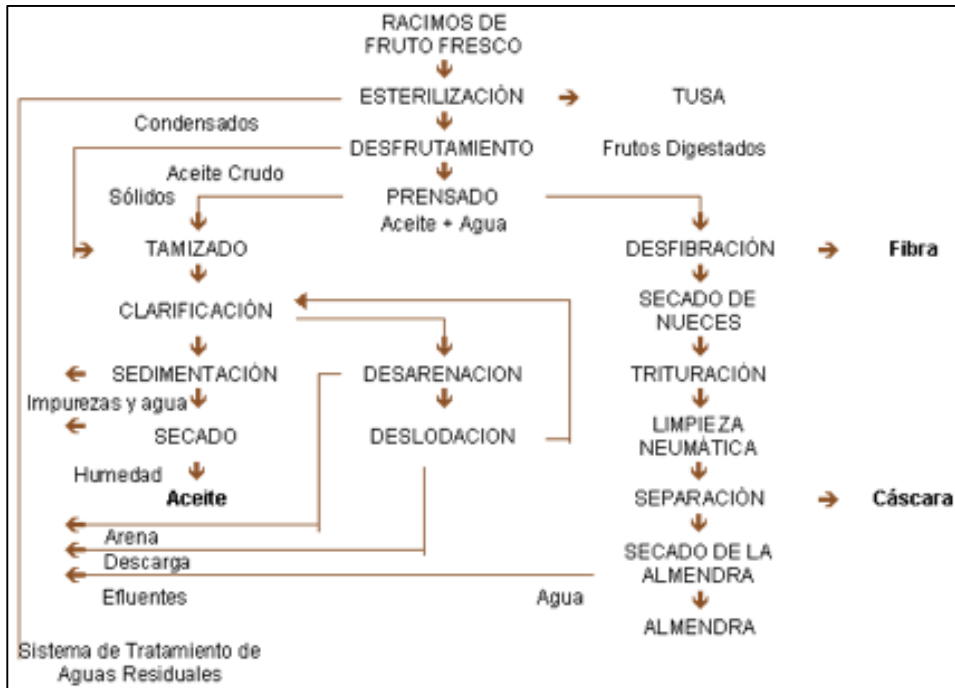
RACIMOS DE FRUTO FRESCO

ESTERILIZACIÓN

TUSA

Condensados

DESFRUTAMIENTO

Frutos Digestados

Aceite Crudo

Sólidos

PRENSADO

Aceite + Agua

TAMIZADO

DESFIBRACIÓN

Fibra

CLARIFICACIÓN

SECADO DE NUECES

SEDIMENTACIÓN

DESARENACION

TRITURACIÓN

Impurezas y agua

SECADO

DESLODACION

LIMPIEZA NEUMÁTICA

Humedad

Aceite

SEPARACIÓN

Cáscara

Arena

Descarga

SECADO DE LA ALMENDRA

Efluentes

Agua

ALMENDRA

Sistema de Tratamiento de Aguas Residuales